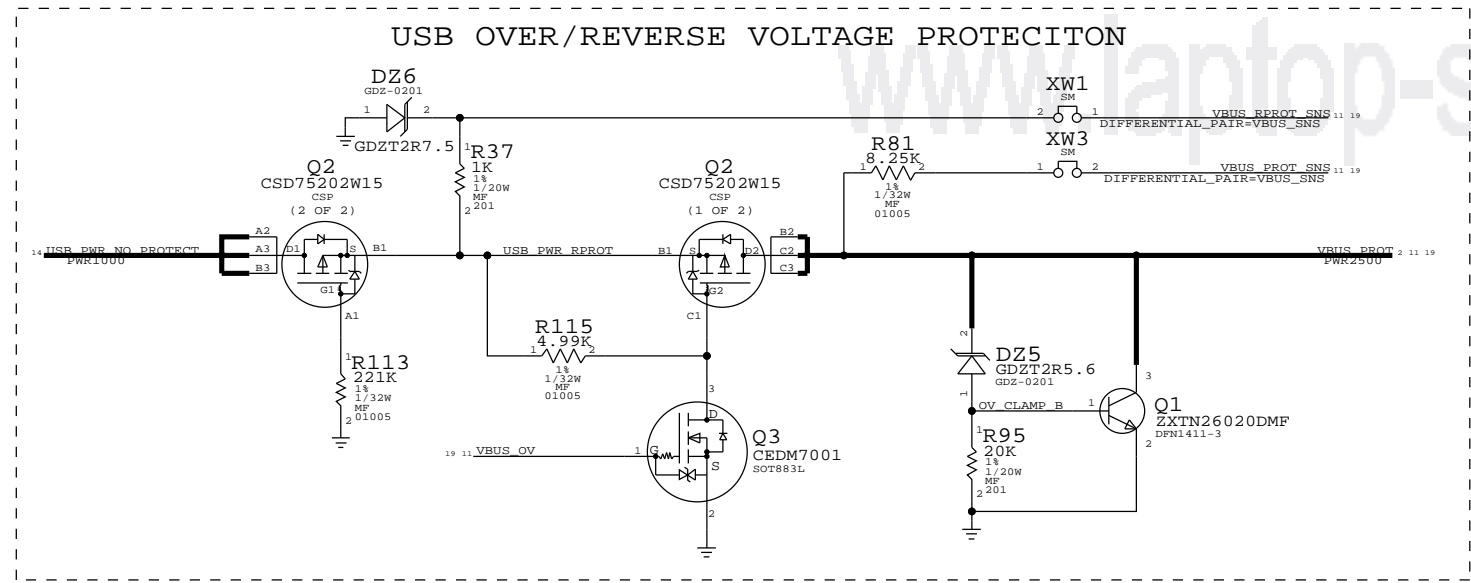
USB OVER/REVERSE VOLTAGE PROTECITON

www.laptop-s

DZ6
GDZ-0201
1 2
GDZT2R7.5

XW1
SM
2 1
VBUS_RPROT_SNS 11 19
DIFFERENTIAL_PAIR=VBUS_SNS

R37
1
1K
1%
1/20W
MF
2 201

R81
8.25K
1 2
1%
1/32W
MF
01005

XW3
SM
1 2
VBUS_PROT_SNS 11 19
DIFFERENTIAL_PAIR=VBUS_SNS

Q2
CSD75202W15
CSP
(2 OF 2)

Q2
CSD75202W15
CSP
(1 OF 2)

14 USB_PWR_NO_PROTECT
PWR1000
A2
A3
B3
D1
S
B1
G1
A1

USB_PWR_RPROT
B1
S
D2
B2
C2
C3
G2
C1

VBUS_PROT 2 11 19
PWR2500

R115
4.99K
1 2
1%
1/32W
MF
01005

R113
1
221K
1%
1/32W
MF
2 01005

DZ5
2
GDZT2R5.6
GDZ-0201
1

3
Q1
ZXTN26020DMF
DFN1411-3
1
OV_CLAMP_B
2

R95
1
20K
1%
1/20W
MF
2 201

3
D
Q3
CEDM7001
SOT883L
19 11 VBUS_OV
1 G
S
2